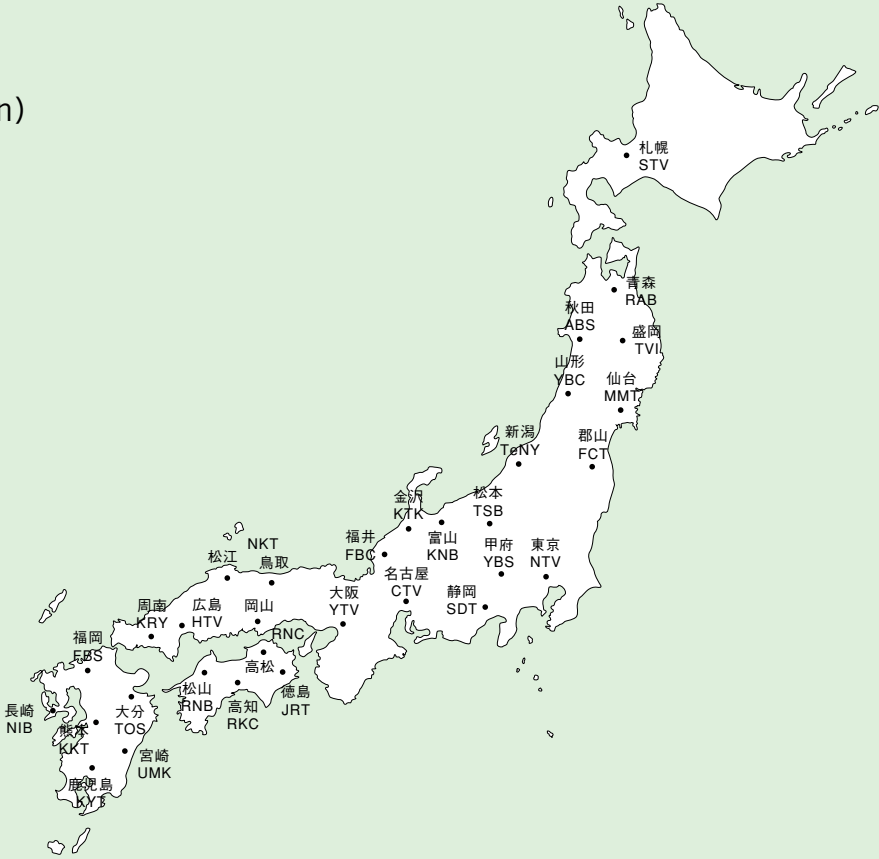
n)

札幌
STV

青森
RAB

秋田
ABS

盛岡
TVI

山形
YBC

仙台
MMT

新潟
TeNY

郡山
FCT

金沢
KTK

松本
TSB

富山
KNB

福井
FBC

甲府
YBS

東京
NTV

NKT
鳥取

松江

名古屋
CTV

静岡
SDT

大阪
YTV

周南
KRY

広島
HTV

岡山

RNC

福岡
FBS

高松

松山
RNB

高知
RKC

徳島
JRT

長崎
NIB

大分
TOS

熊本
KKT

宮崎
UMK

鹿児島
KYT